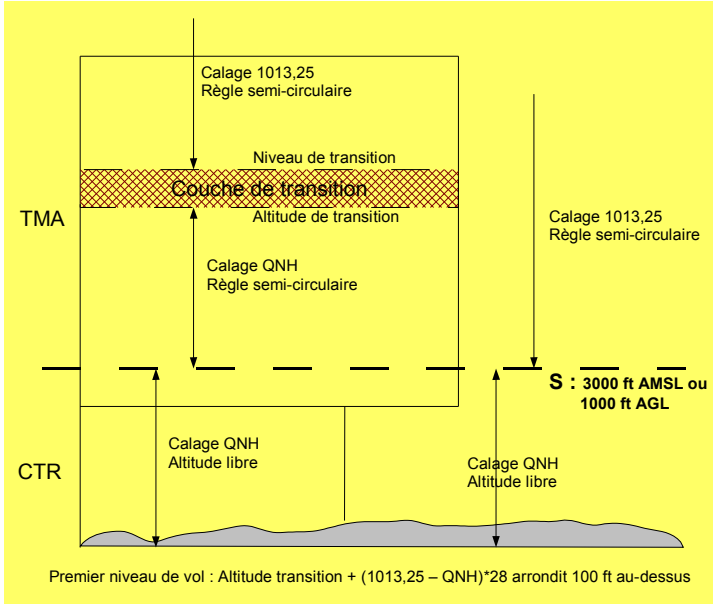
Calage 1013,25
Règle semi-circulaire

Niveau de transition

Couche de transition

Altitude de transition

TMA

Calage 1013,25
Règle semi-circulaire

Calage QNH
Règle semi-circulaire

S : 3000 ft AMSL ou 1000 ft AGL

Calage QNH
Altitude libre

CTR

Calage QNH
Altitude libre

Premier niveau de vol : Altitude transition + (1013,25 – QNH)*28 arrondit 100 ft au-dessus